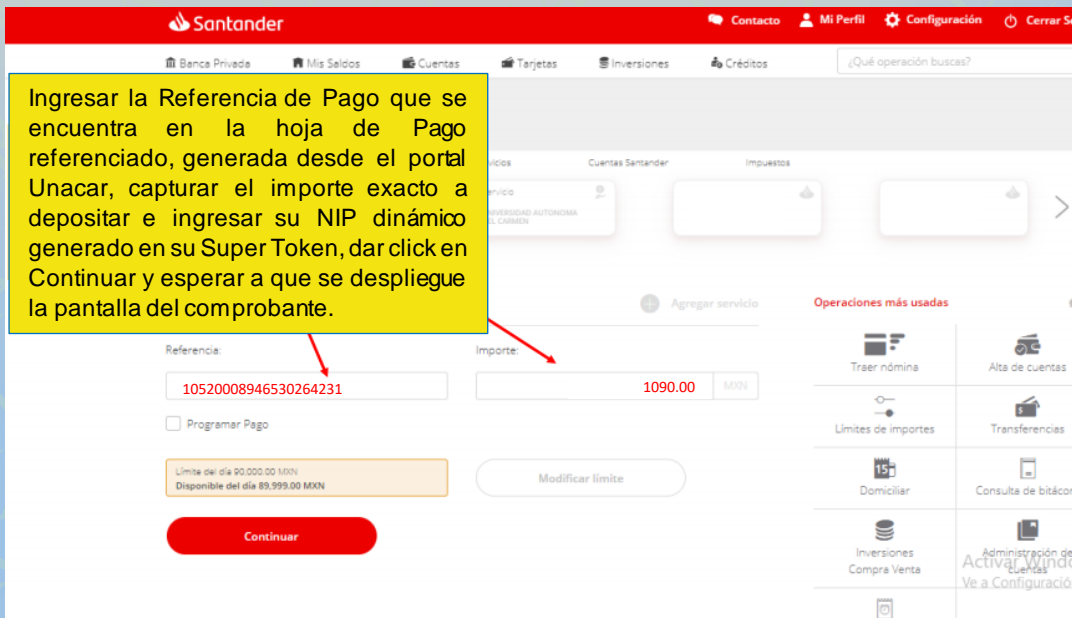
Santander

Contacto Mi Perfil Configuración Cerrar Se

Banca Privada Mis Saldos Cuentas Tarjetas Inversiones Créditos ¿Qué operación buscas?

Ingresar la Referencia de Pago que se encuentra en la hoja de Pago referenciado, generada desde el portal Unacar, capturar el importe exacto a depositar e ingresar su NIP dinámico generado en su Super Token, dar click en Continuar y esperar a que se despliegue la pantalla del comprobante.

vicios Cuentas Santander Impuestos

ervicio
NIVERSIDAD AUTONOMA
EL CARMEN

Agregar servicio

Referencia:
10520008946530264231

Importe:
1090.00 MXN

Programar Pago

Límite del día 90,000.00 MXN
Disponible del día 89,999.00 MXN

Modificar límite

Continuar

Operaciones más usadas

Traer nómina
Alta de cuentas
Límites de importes
Transferencias
Domiciliar
Consulta de bitácor
Inversiones Compra Venta
Administración de cuentas

Activar Windo
Ve a Configuració